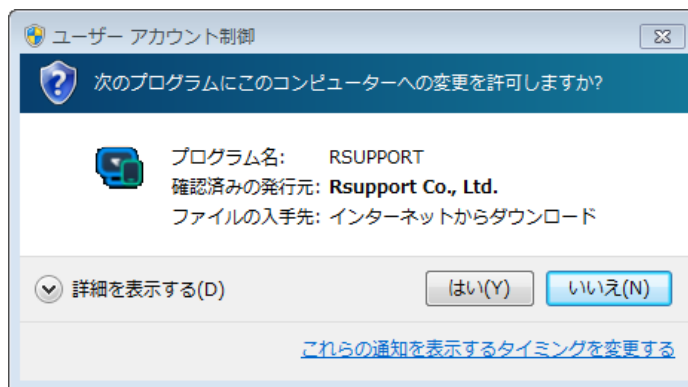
ユーザー アカウント制御

次のプログラムにこのコンピューターへの変更を許可しますか?

プログラム名: RSUPPORT
確認済みの発行元: Rsupport Co., Ltd.
ファイルの入手先: インターネットからダウンロード

詳細を表示する(D)

はい(Y)

いいえ(N)

これらの通知を表示するタイミングを変更する